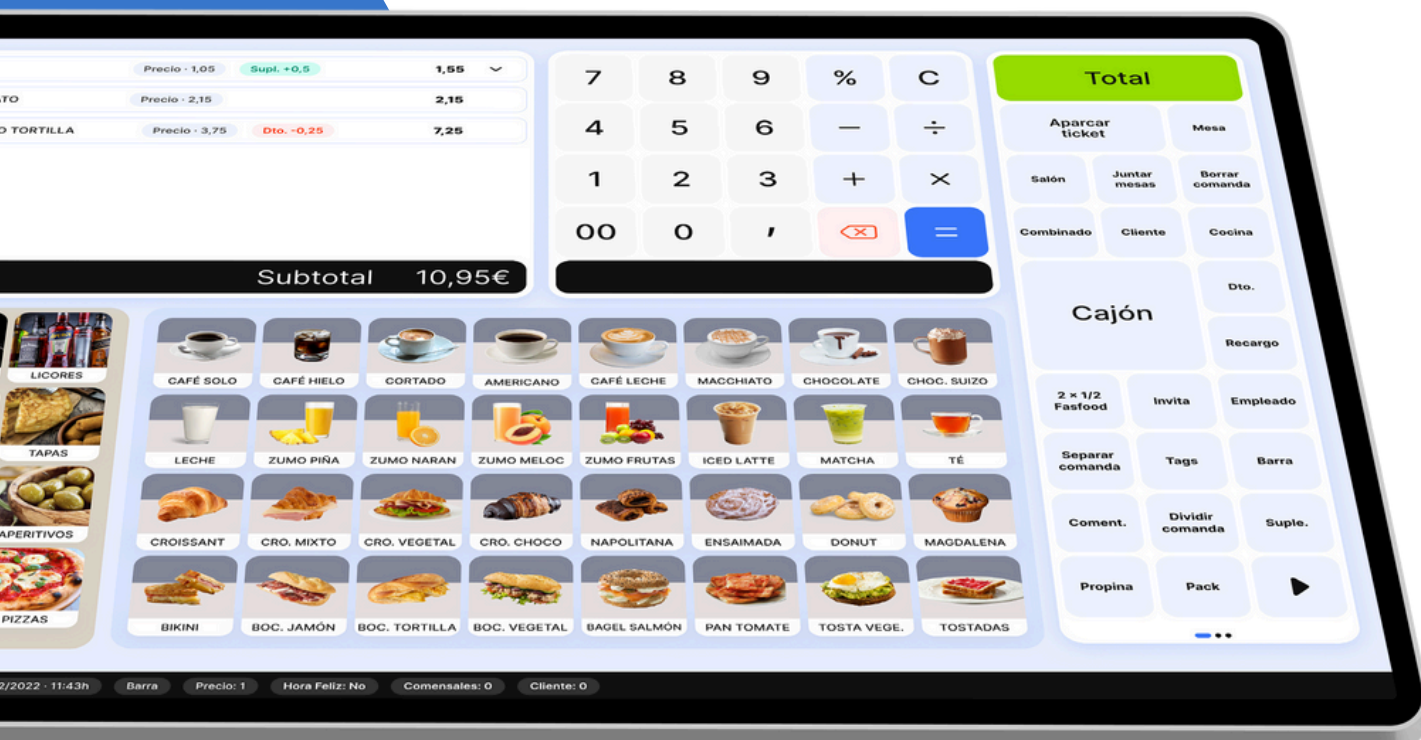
Precio · 1,05 Supl. +0,5 1,55
ATO Precio · 2,15 2,15
O TORTILLA Precio · 3,75 Dto. -0,25 7,25

Subtotal 10,95€

7 8 9 % C
4 5 6 — ÷
1 2 3 + ×
00 0 ' =

Total
Aparcar ticket
Mesa
Salón
Juntar mesas
Borrar comanda
Combinado
Cliente
Cocina
Cajón
Dto.
Recargo
2 × 1/2 Fasfood
Invita
Empleado
Separar comanda
Tags
Barra
Coment.
Dividir comanda
Suple.
Propina
Pack

LICORES
TAPAS
APERITIVOS
PIZZAS

CAFÉ SOLO
CAFÉ HIELO
CORTADO
AMERICANO
CAFÉ LECHE
MACCHIATO
CHOCOLATE
CHOC. SUIZO
LECHE
ZUMO PIÑA
ZUMO NARAN
ZUMO MELOC
ZUMO FRUTAS
ICED LATTE
MATCHA
TÉ
CROISSANT
CRO. MIXTO
CRO. VEGETAL
CRO. CHOCO
NAPOLITANA
ENSAIMADA
DONUT
MAGDALENA
BIKINI
BOC. JAMÓN
BOC. TORTILLA
BOC. VEGETAL
BAGEL SALMÓN
PAN TOMATE
TOSTA VEGE.
TOSTADAS

2/2022 · 11:43h
Barra
Precio: 1
Hora Feliz: No
Comensales: 0
Cliente: 0